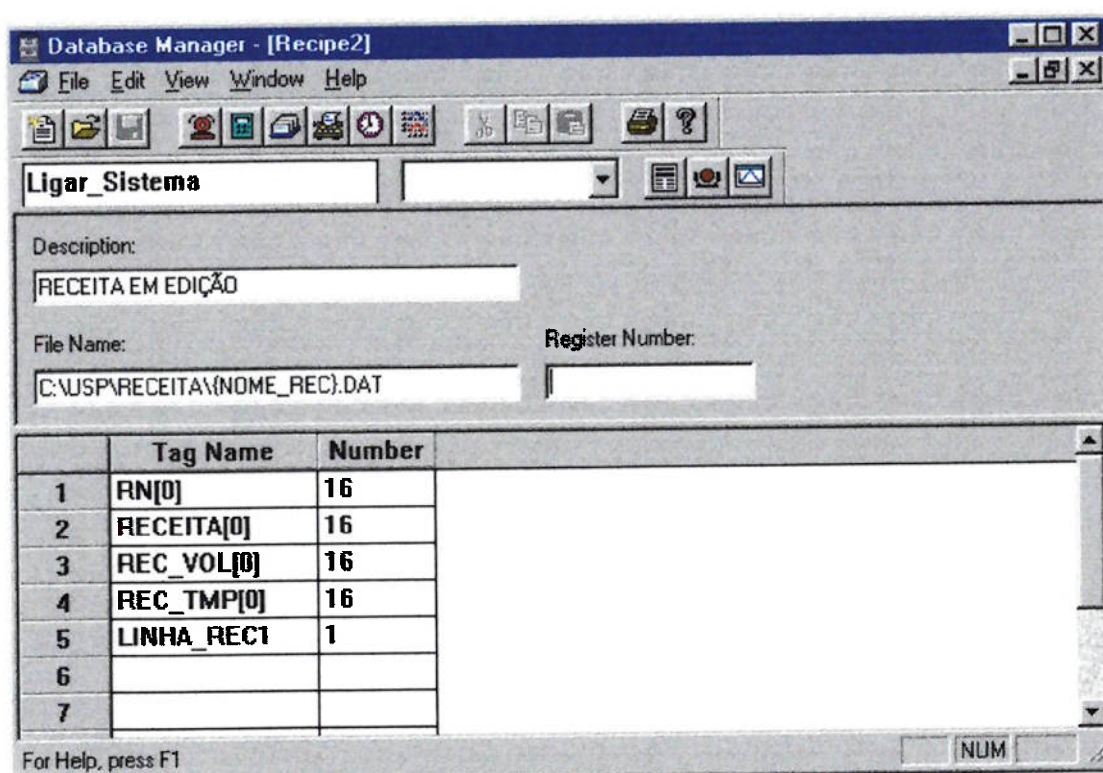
Database Manager - [Recipe2]
File Edit View Window Help

Ligar_Sistema

Description:
RECEITA EM EDIÇÃO

File Name:
C:\USP\RECEITA\{NOME_REC}.DAT

Register Number:

| | Tag Name | Number |
|---|---|---|
| 1 | RN[0] | 16 |
| 2 | RECEITA[0] | 16 |
| 3 | REC_VOL[0] | 16 |
| 4 | REC_TMP[0] | 16 |
| 5 | LINHA_REC1 | 1 |
| 6 | | |
| 7 | | |

For Help, press F1
NUM